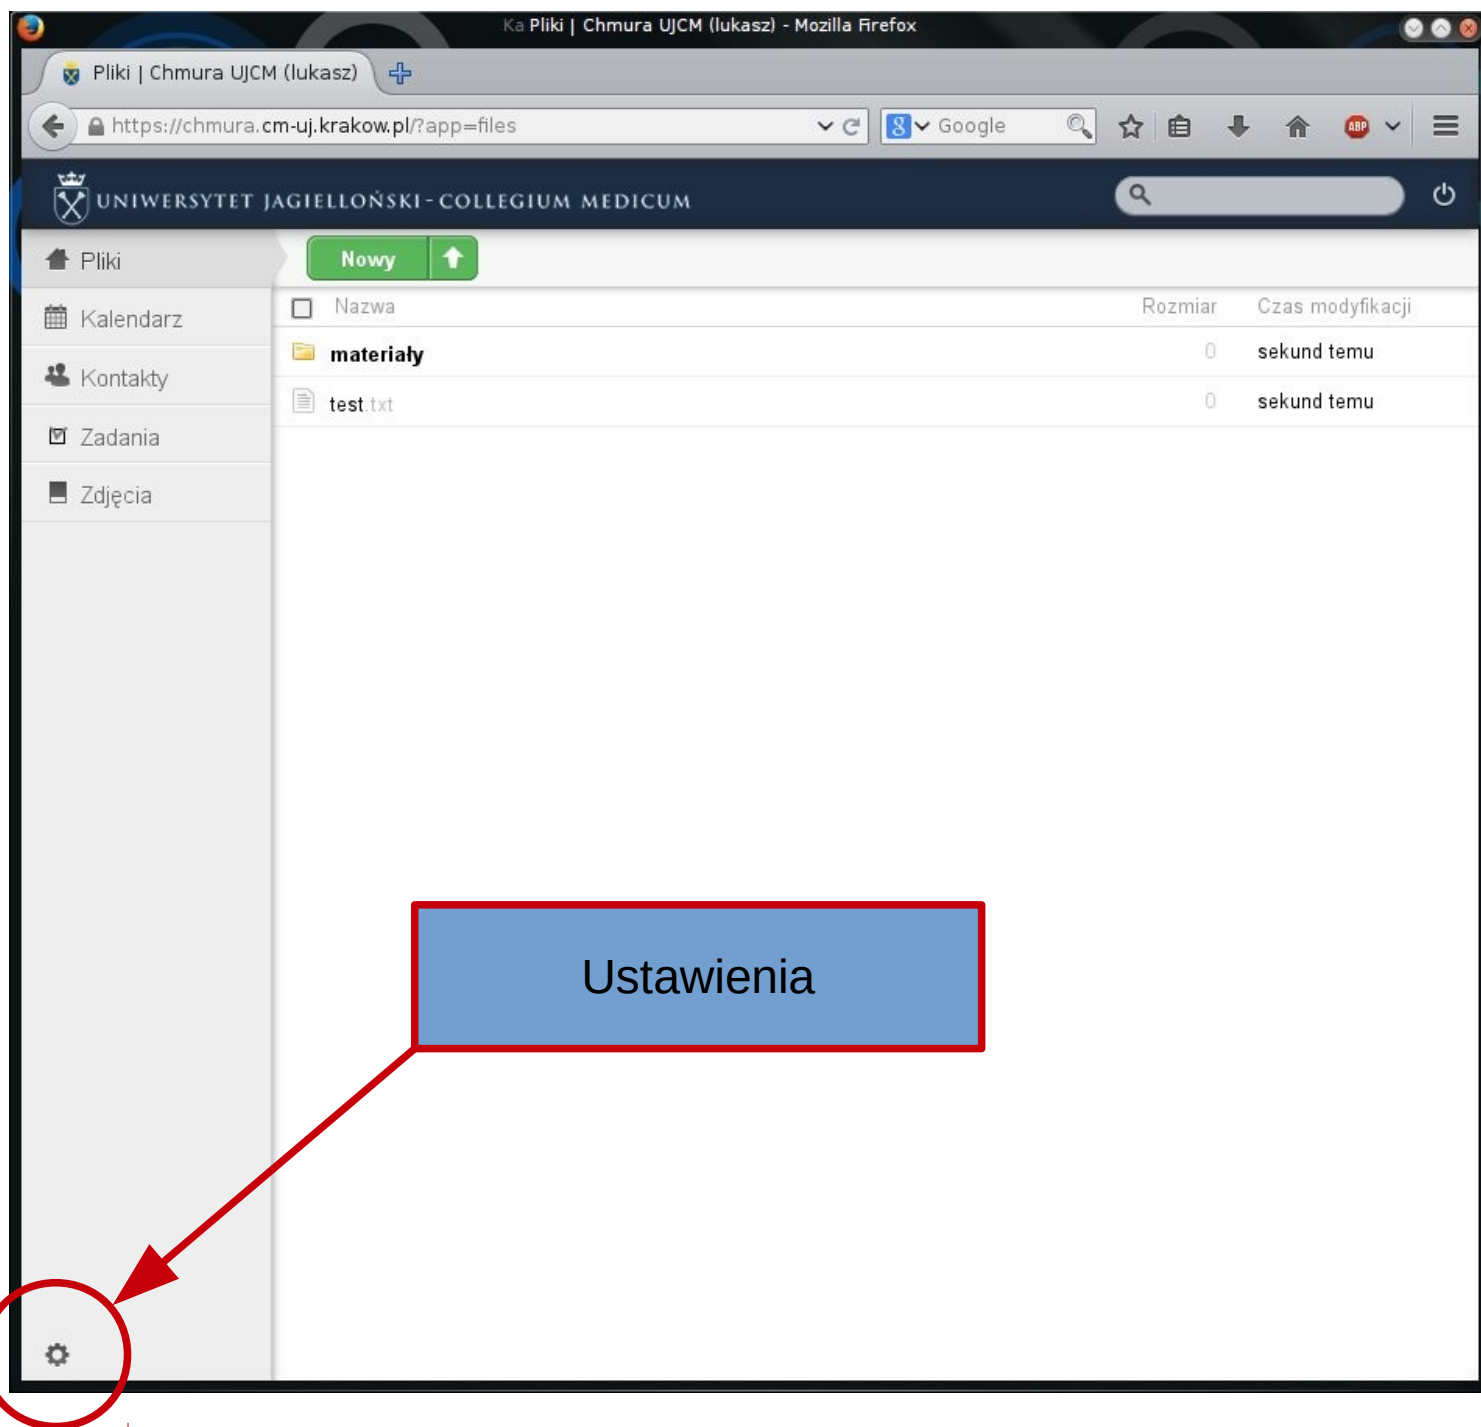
Ka Pliki | Chmura UJCM (lukasz) - Mozilla Firefox

Pliki | Chmura UJCM (lukasz)

https://chmura.cm-uj.krakow.pl/?app=files

Google

ABP

UNIWERSYTET JAGIELLOŃSKI - COLLEGIUM MEDICUM

Pliki
Kalendarz
Kontakty
Zadania
Zdjęcia

Nowy

| Nazwa | Rozmiar | Czas modyfikacji |
|---|---|---|
| materiały | 0 | sekund temu |
| test.txt | 0 | sekund temu |

Ustawienia